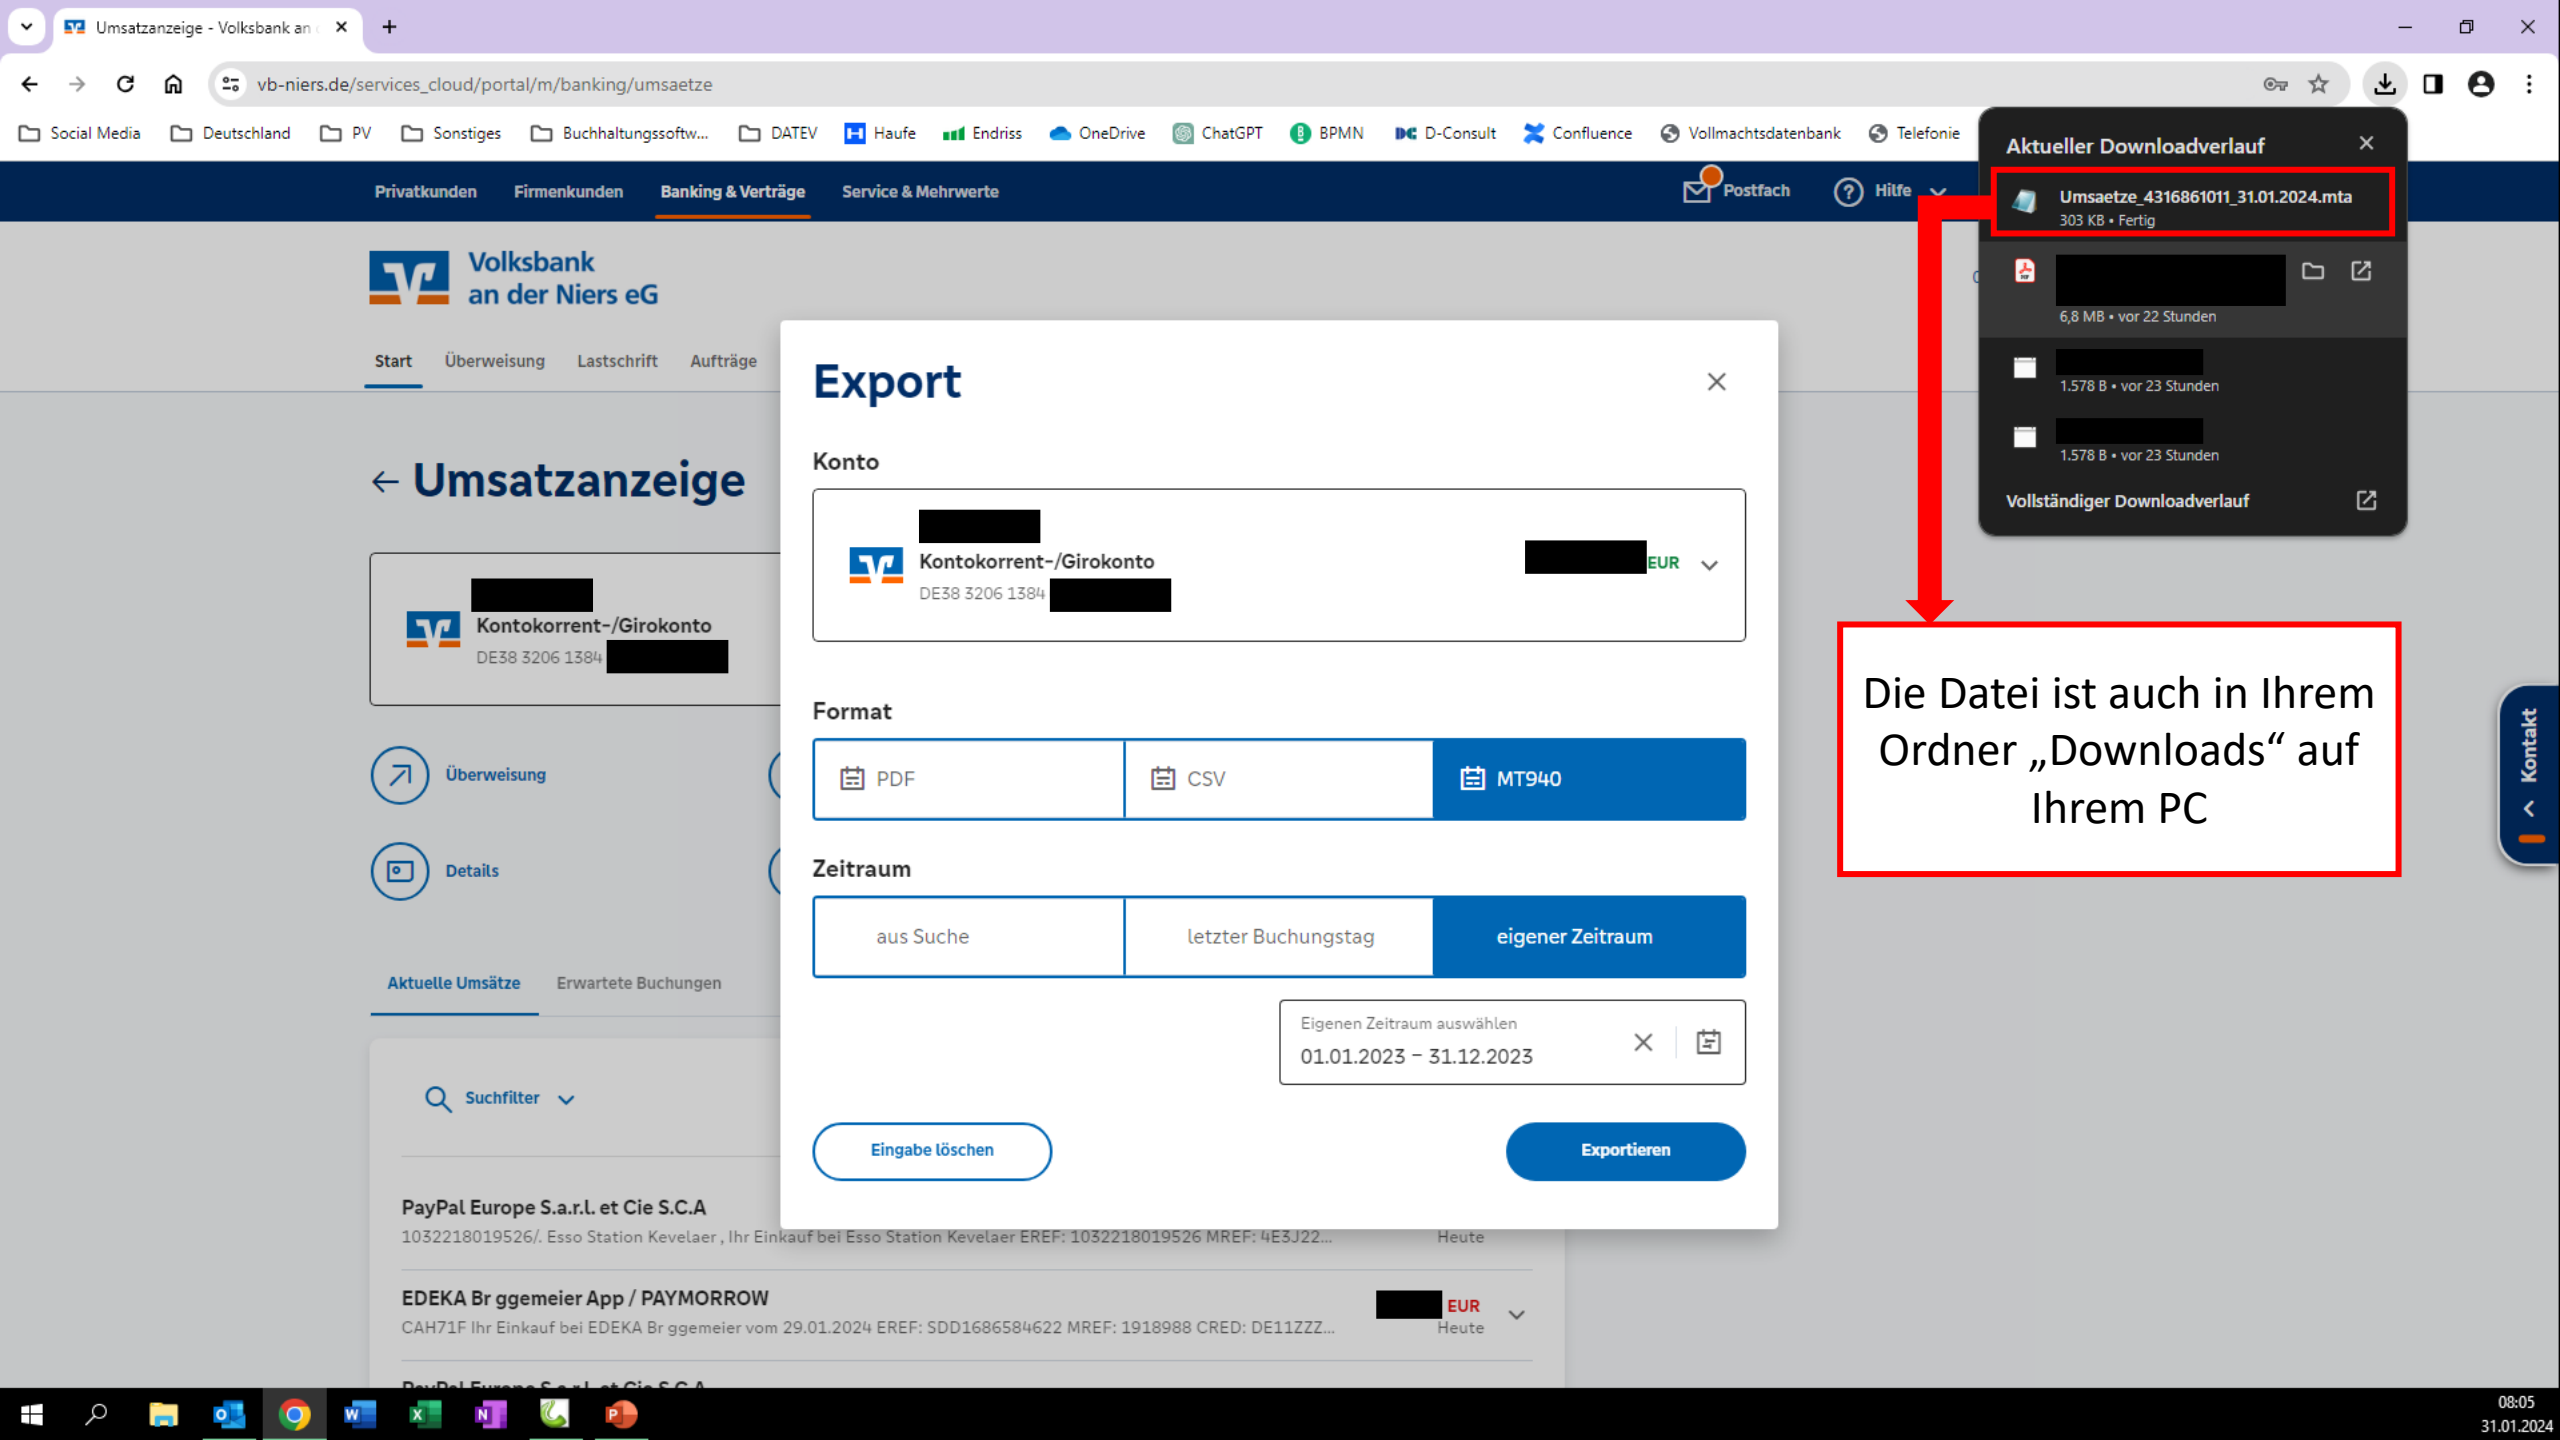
Umsatzanzeige - Volksbank an

vb-niers.de/services_cloud/portal/m/banking/umsaetze

Social Media   Deutschland   PV   Sonstiges   Buchhaltungssoftw...   DATEV   Haufe   Endriss   OneDrive   ChatGPT   BPMN   D-Consult   Confluence   Vollmachtsdatenbank   Telefonie

Privatkunden   Firmenkunden   Banking & Verträge   Service & Mehrwerte   Postfach   Hilfe

Volksbank an der Niers eG

Start   Überweisung   Lastschrift   Aufträge

← Umsatzanzeige

Kontokorrent-/Girokonto
DE38 3206 1384 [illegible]

Überweisung

Details

Aktuelle Umsätze   Erwartete Buchungen

Suchfilter

PayPal Europe S.a.r.l. et Cie S.C.A
1032218019526/. Esso Station Kevelaer , Ihr Einkauf bei Esso Station Kevelaer EREF: 1032218019526 MREF: 4E3J22...
Heute

EDEKA Br ggemeier App / PAYMORROW
CAH71F Ihr Einkauf bei EDEKA Br ggemeier vom 29.01.2024 EREF: SDD1686584622 MREF: 1918988 CRED: DE11ZZZ...
EUR
Heute

PayPal Europe S.a.r.l. et Cie S.C.A

Export

Konto

Kontokorrent-/Girokonto
DE38 3206 1384 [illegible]
EUR

Format

PDF   CSV   MT940

Zeitraum

aus Suche   letzter Buchungstag   eigener Zeitraum

Eigenen Zeitraum auswählen
01.01.2023 – 31.12.2023

Eingabe löschen   Exportieren

Aktueller Downloadverlauf

Umsaetze_4316861011_31.01.2024.mta
303 KB • Fertig

6,8 MB • vor 22 Stunden

1.578 B • vor 23 Stunden

1.578 B • vor 23 Stunden

Vollständiger Downloadverlauf

Die Datei ist auch in Ihrem Ordner „Downloads“ auf Ihrem PC

Kontakt

08:05
31.01.2024